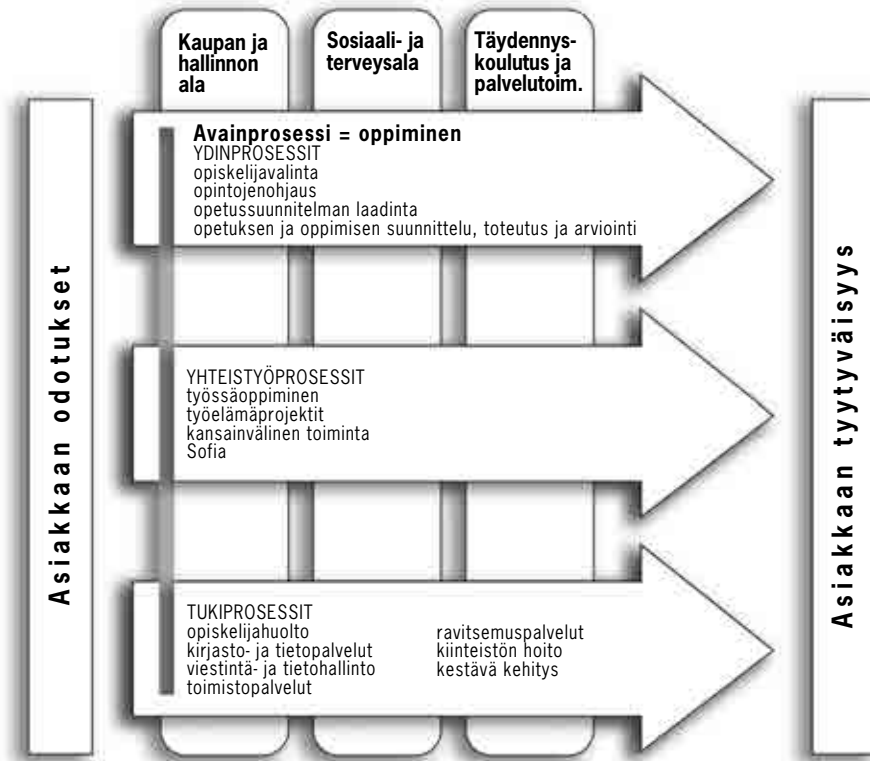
Kaupan ja hallinnon ala

Sosiaali- ja terveysala

Täydennyskoulutus ja palvelutoim.

Asiakkaan odotukset

Avainprosessi = oppiminen
YDINPROSESSIT
opiskelijavalinta
opintojenohjaus
opetussuunnitelman laadinta
opetuksen ja oppimisen suunnittelu, toteutus ja arviointi

YHTEISTYÖPROSESSIT
työssäoppiminen
työelämäprojektit
kansainvälinen toiminta
Sofia

TUKIPROSESSIT
opiskelijahuolto
kirjasto- ja tietopalvelut
viestintä- ja tietohallinto
toimistopalvelut

ravitsemuspalvelut
kiinteistön hoito
kestävä kehitys

Asiakkaan tyytyväisyys